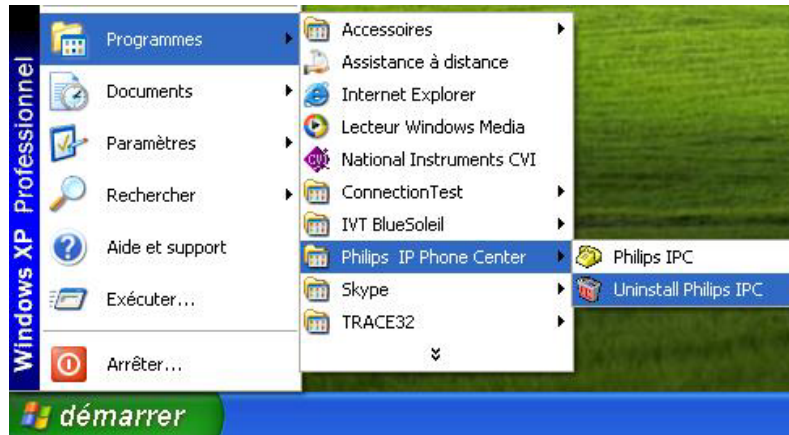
Windows XP Professionnel

Programmes
Documents
Paramètres
Rechercher
Aide et support
Exécuter...
Arrêter...

Accessoires
Assistance à distance
Internet Explorer
Lecteur Windows Media
National Instruments CVI
ConnectionTest
IVT BlueSoleil
Philips IP Phone Center
Skype
TRACE32

Philips IPC
Uninstall Philips IPC

démarrer